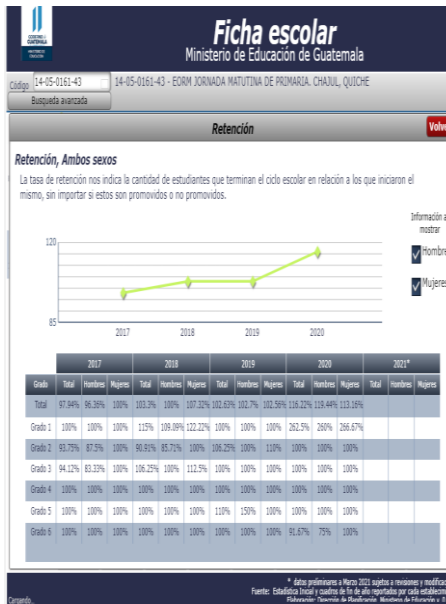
GOBIERNO de GUATEMALA
MINISTERIO DE EDUCACIÓN

Ficha escolar
Ministerio de Educación de Guatemala

Código 14-05-0161-43
Busqueda avanzada
14-05-0161-43 - EORM JORNADA MATUTINA DE PRIMARIA. CHAJUL, QUICHE

Retención
Volve

Retención, Ambos sexos

La tasa de retención nos indica la cantidad de estudiantes que terminan el ciclo escolar en relación a los que iniciaron el mismo, sin importar si estos son promovidos o no promovidos.

Información a mostrar
Hombre
Mujeres

120
85
2017
2018
2019
2020

| Grado | 2017 Total | 2017 Hombres | 2017 Mujeres | 2018 Total | 2018 Hombres | 2018 Mujeres | 2019 Total | 2019 Hombres | 2019 Mujeres | 2020 Total | 2020 Hombres | 2020 Mujeres | 2021* Total | 2021* Hombres | 2021* Mujeres |
|---|---|---|---|---|---|---|---|---|---|---|---|---|---|---|---|
| Total | 97.94% | 96.36% | 100% | 103.3% | 100% | 107.32% | 102.63% | 102.7% | 102.56% | 116.22% | 119.44% | 113.16% | | | |
| Grado 1 | 100% | 100% | 100% | 115% | 109.09% | 122.22% | 100% | 100% | 100% | 262.5% | 260% | 266.67% | | | |
| Grado 2 | 93.75% | 87.5% | 100% | 90.91% | 85.71% | 100% | 106.25% | 100% | 110% | 100% | 100% | 100% | | | |
| Grado 3 | 94.12% | 83.33% | 100% | 106.25% | 100% | 112.5% | 100% | 100% | 100% | 100% | 100% | 100% | | | |
| Grado 4 | 100% | 100% | 100% | 100% | 100% | 100% | 100% | 100% | 100% | 100% | 100% | 100% | | | |
| Grado 5 | 100% | 100% | 100% | 100% | 100% | 100% | 110% | 150% | 100% | 100% | 100% | 100% | | | |
| Grado 6 | 100% | 100% | 100% | 100% | 100% | 100% | 100% | 100% | 100% | 91.67% | 75% | 100% | | | |

* datos preliminares a Marzo 2021 sujetos a revisiones y modifica
Fuente: Estadística Inicial y cuadros de fin de año reportados por cada establecim
Elaborado: Dirección de Planificación, Ministerio de Educación y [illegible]

Cargando...